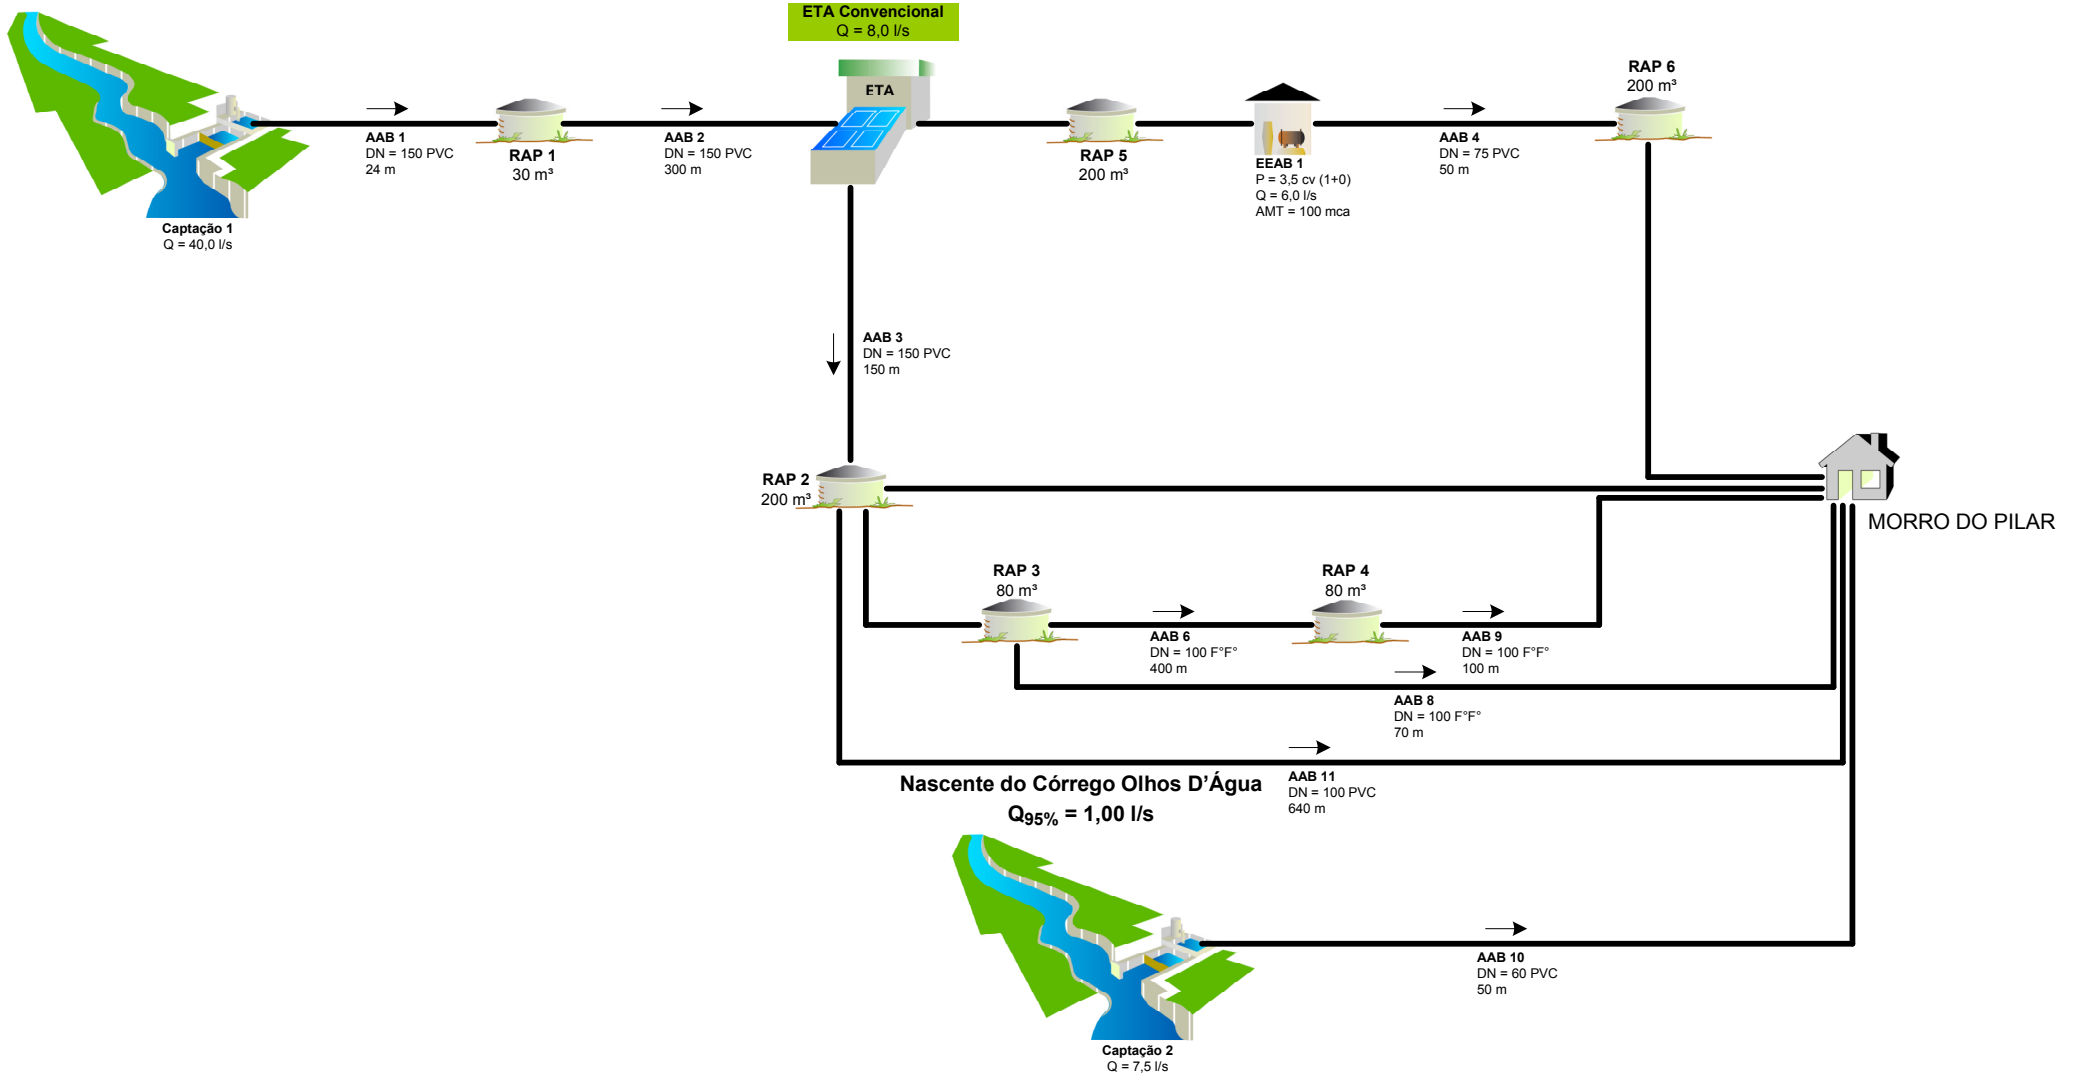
ETA Convencional
Q = 8,0 l/s

ETA

Captação 1
Q = 40,0 l/s

AAB 1
DN = 150 PVC
24 m

RAP 1
30 m³

AAB 2
DN = 150 PVC
300 m

RAP 5
200 m³

EEAB 1
P = 3,5 cv (1+0)
Q = 6,0 l/s
AMT = 100 mca

AAB 4
DN = 75 PVC
50 m

RAP 6
200 m³

AAB 3
DN = 150 PVC
150 m

RAP 2
200 m³

MORRO DO PILAR

RAP 3
80 m³

RAP 4
80 m³

AAB 6
DN = 100 F°F°
400 m

AAB 9
DN = 100 F°F°
100 m

AAB 8
DN = 100 F°F°
70 m

AAB 11
DN = 100 PVC
640 m

Nascente do Córrego Olhos D'Água
$Q_{95\%}$ = 1,00 l/s

AAB 10
DN = 60 PVC
50 m

Captação 2
Q = 7,5 l/s